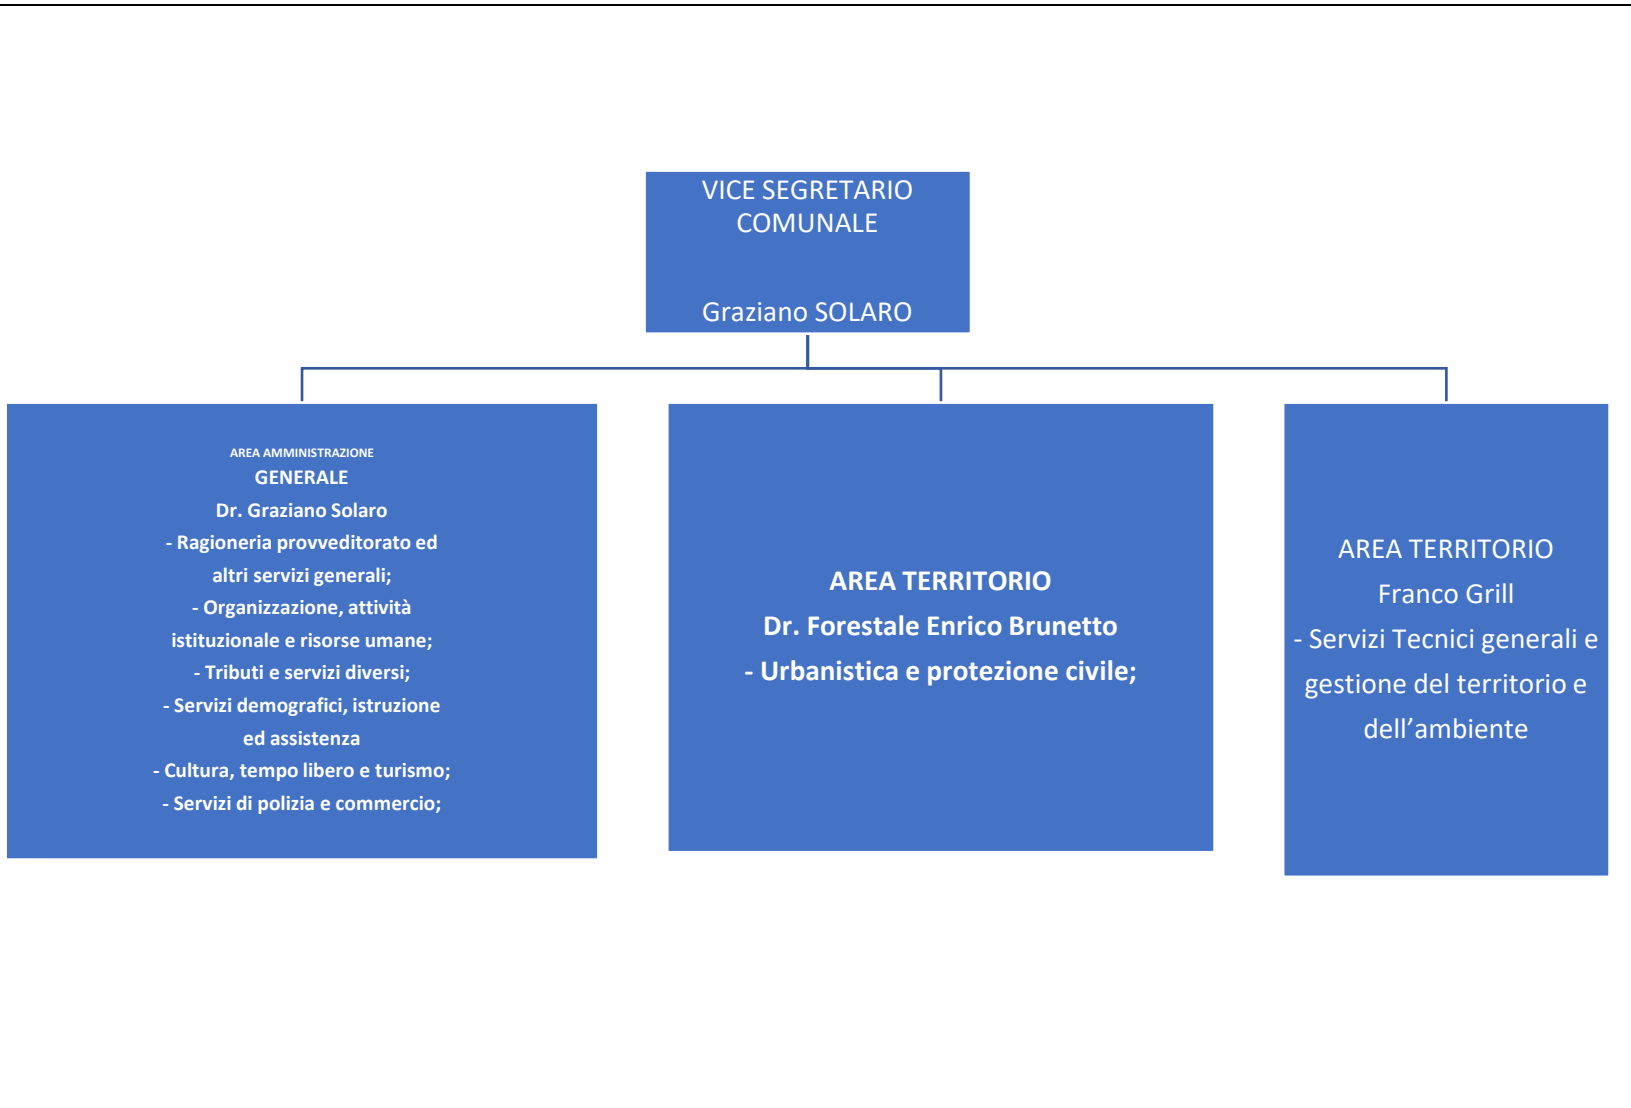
VICE SEGRETARIO COMUNALE

Graziano SOLARO

AREA AMMINISTRAZIONE
GENERALE
Dr. Graziano Solaro
- Ragioneria provveditorato ed altri servizi generali;
- Organizzazione, attività istituzionale e risorse umane;
- Tributi e servizi diversi;
- Servizi demografici, istruzione ed assistenza
- Cultura, tempo libero e turismo;
- Servizi di polizia e commercio;

AREA TERRITORIO
Dr. Forestale Enrico Brunetto
- Urbanistica e protezione civile;

AREA TERRITORIO
Franco Grill
- Servizi Tecnici generali e gestione del territorio e dell’ambiente